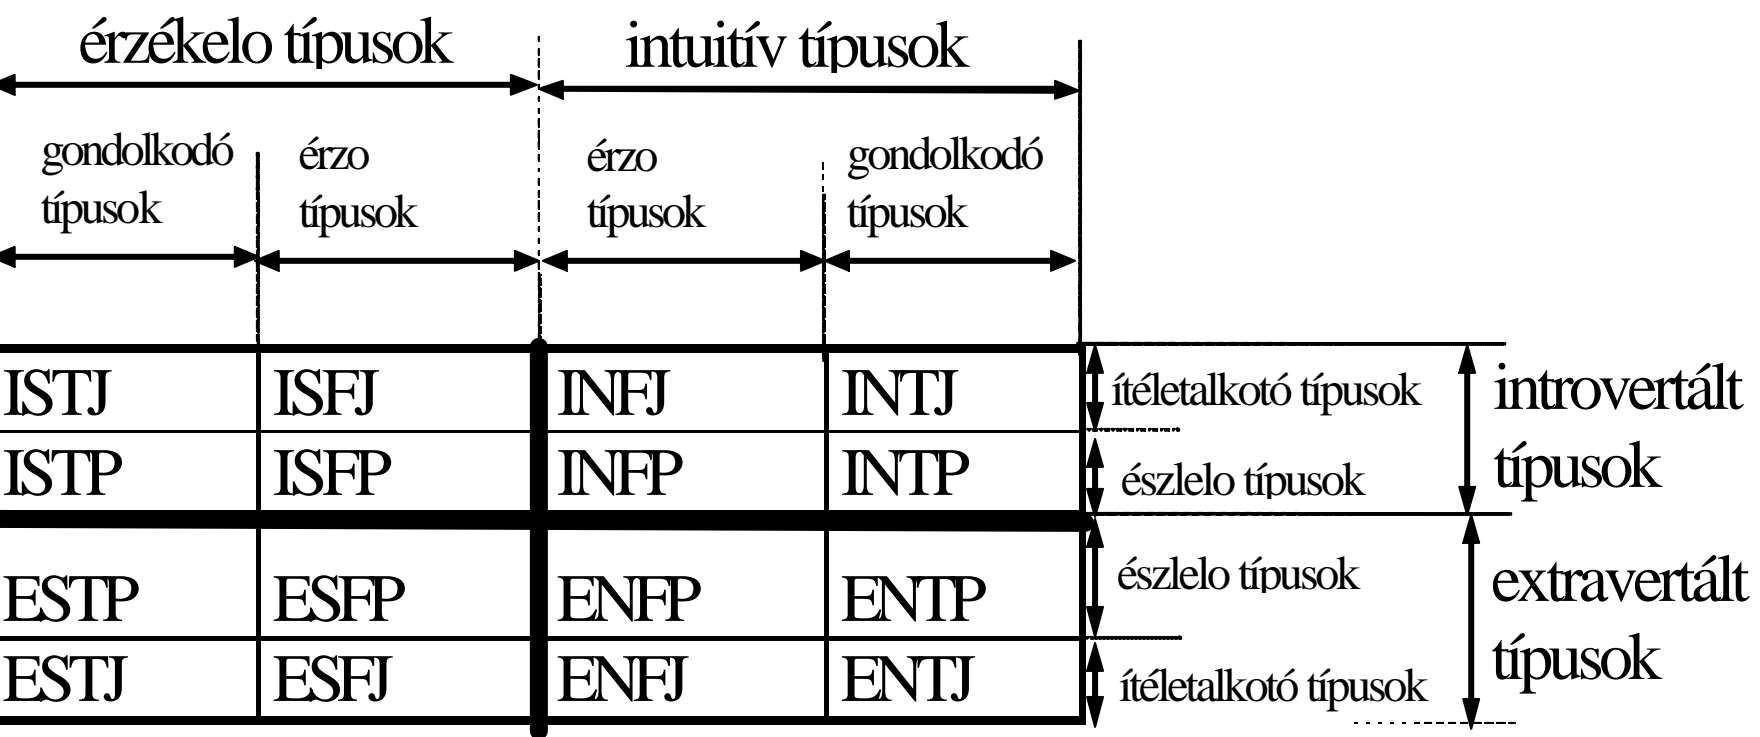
érzékelo típusok

intuitív típusok

gondolkodó típusok

érzo típusok

érzo típusok

gondolkodó típusok

| ISTJ | ISFJ | INFJ | INTJ |
|---|---|---|---|
| ISTP | ISFP | INFP | INTP |
| ESTP | ESFP | ENFP | ENTP |
| ESTJ | ESFJ | ENFJ | ENTJ |

ítéletalkotó típusok

észlelo típusok

introvertált típusok

észlelo típusok

ítéletalkotó típusok

extravertált típusok